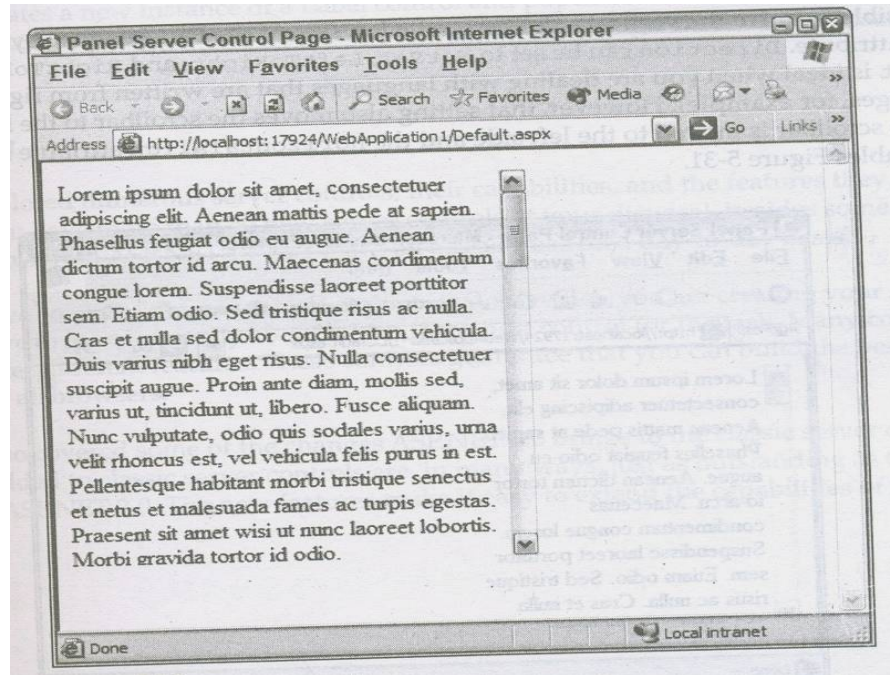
Panel Server Control Page - Microsoft Internet Explorer

File Edit View Favorites Tools Help

Back Search Favorites Media

Address http://localhost:17924/WebApplication1/Default.aspx Go Links

Lorem ipsum dolor sit amet, consectetuer adipiscing elit. Aenean mattis pede at sapien. Phasellus feugiat odio eu augue. Aenean dictum tortor id arcu. Maecenas condimentum congue lorem. Suspendisse laoreet porttitor sem. Etiam odio. Sed tristique risus ac nulla. Cras et nulla sed dolor condimentum vehicula. Duis varius nibh eget risus. Nulla consectetuer suscipit augue. Proin ante diam, mollis sed, varius ut, tincidunt ut, libero. Fusce aliquam. Nunc vulputate, odio quis sodales varius, urna velit rhoncus est, vel vehicula felis purus in est. Pellentesque habitant morbi tristique senectus et netus et malesuada fames ac turpis egestas. Praesent sit amet wisi ut nunc laoreet lobortis. Morbi gravida tortor id odio.

Done Local intranet